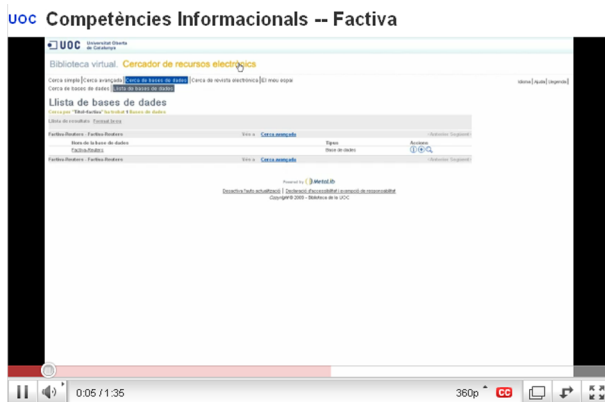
UOC Competències Informacionals -- Factiva

UOC Universitat Oberta de Catalunya

Biblioteca virtual. Cercador de recursos electrònics

Cerca simple | Cerca avançada | Cerca de bases de dades | Cerca de revista electrònica | El meu espai

Idioma | Ajuda | Preguntes

Cerca de bases de dades | Llista de bases de dades

Llista de bases de dades

Cerca per "Title=factiva" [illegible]

Llista de resultats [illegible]

| Factiva Reuters - Factiva Reuters | Ves a Cerca avançada | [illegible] |
|---|---|---|
| Nom de la base de dades | Tipus | Accions |
| Factiva Reuters | Base de dades | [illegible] |
| Factiva Reuters - Factiva Reuters | Ves a Cerca avançada | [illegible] |

Powered by MetaLib

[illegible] | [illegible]

Copyright © 2005 - Biblioteca de la UOC

0:05 / 1:35

360p